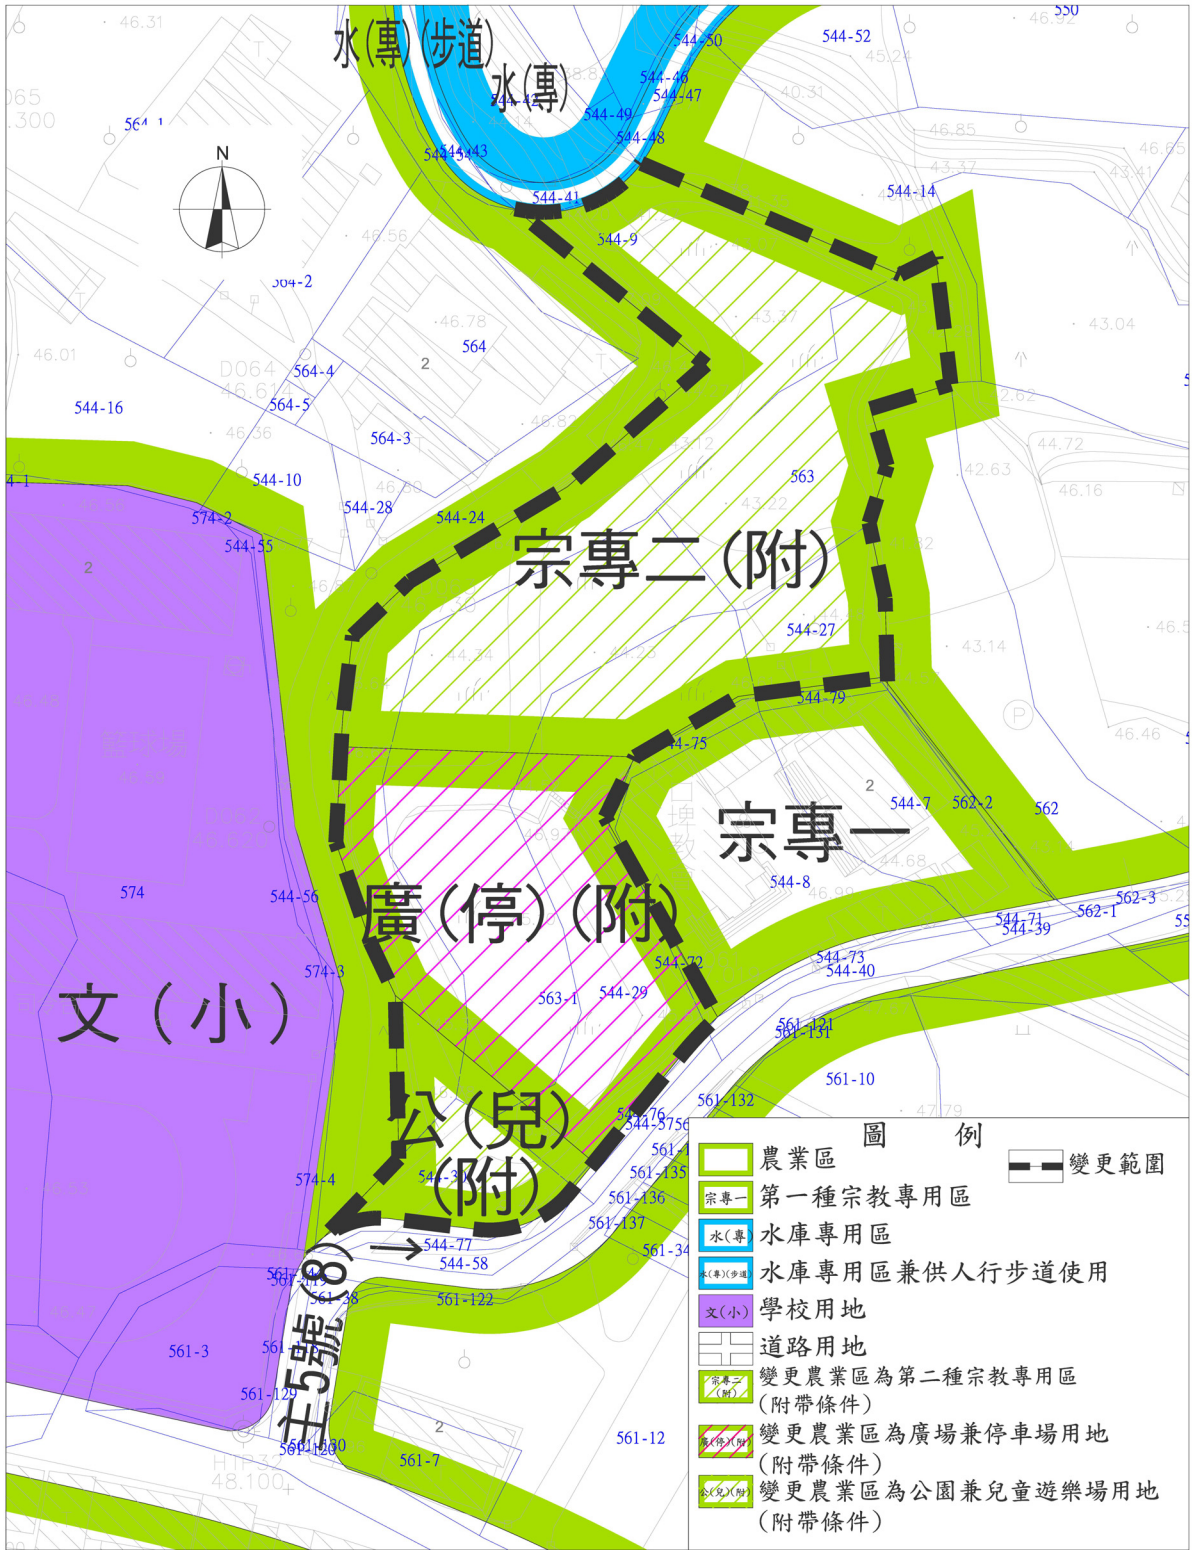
水(專)(步道)
水(專)
N
宗專二(附)
宗專一
廣(停)(附)
文(小)
公(兒)(附)
主5號(8)
544-50
544-52
544-46
544-47
544-49
544-48
544-43
544-41
544-14
544-9
564-2
564
564-4
564-5
564-3
544-16
544-10
544-28
544-24
574-2
544-55
563
544-27
544-79
544-75
544-7
562-2
562
544-8
574
544-56
574-3
544-72
563-1
544-29
544-71
544-39
562-1
562-3
544-73
544-40
561-121
561-131
561-10
561-132
544-76
574-4
544-77
544-58
561-122
561-3
561-129
561-7
561-12
圖　例
農業區
變更範圍
宗專一　第一種宗教專用區
水(專)　水庫專用區
水(專)(步道)　水庫專用區兼供人行步道使用
文(小)　學校用地
道路用地
宗專二(附)　變更農業區為第二種宗教專用區(附帶條件)
廣(停)(附)　變更農業區為廣場兼停車場用地(附帶條件)
公(兒)(附)　變更農業區為公園兼兒童遊樂場用地(附帶條件)